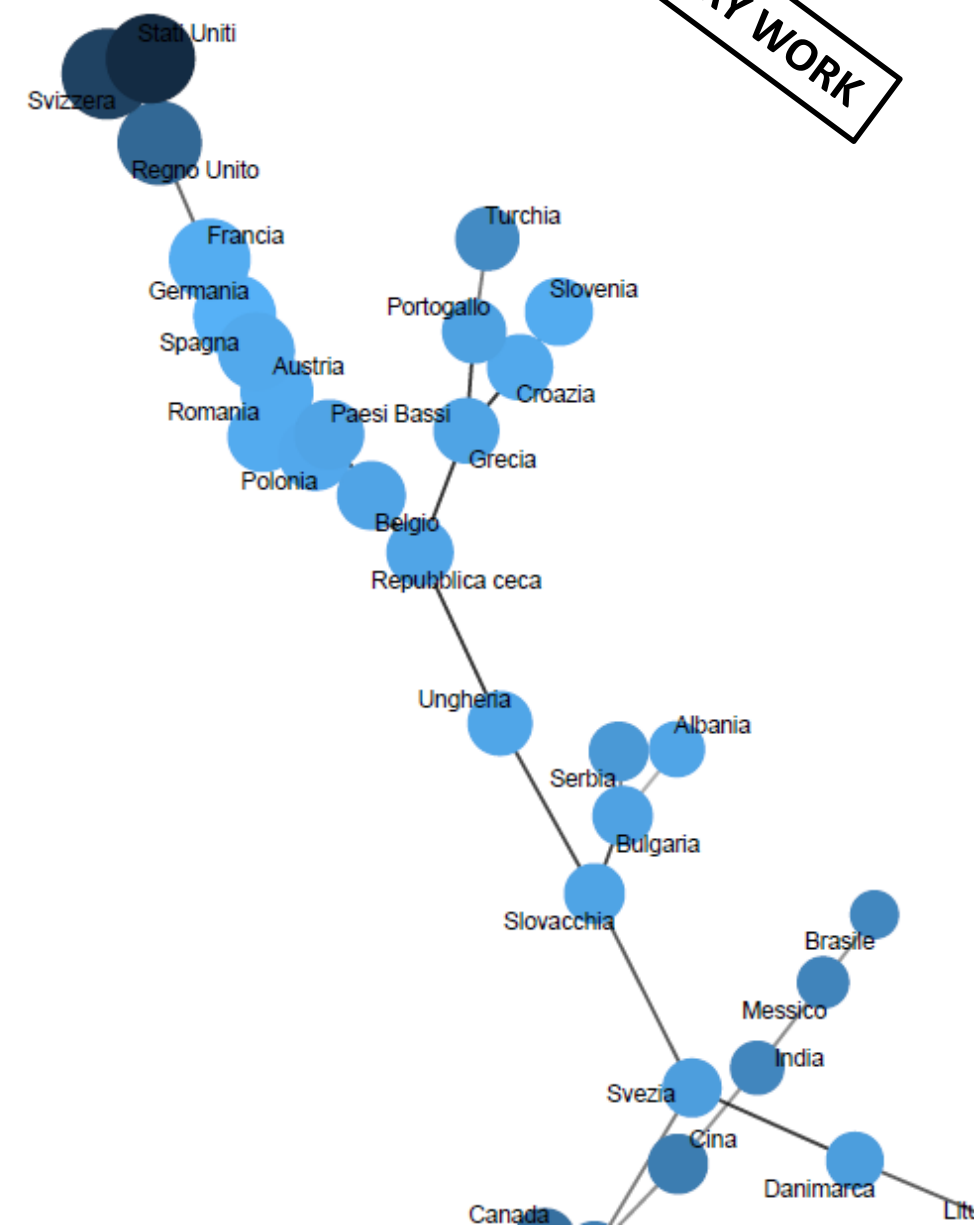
Y WORK

Stati Uniti
Svizzera
Regno Unito
Francia
Germania
Spagna
Austria
Romania
Paesi Bassi
Polonia
Belgio
Repubblica ceca
Turchia
Slovenia
Portogallo
Croazia
Grecia
Ungheria
Albania
Serbia
Bulgaria
Slovacchia
Brasile
Messico
India
Svezia
Cina
Danimarca
Canada
Lit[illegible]